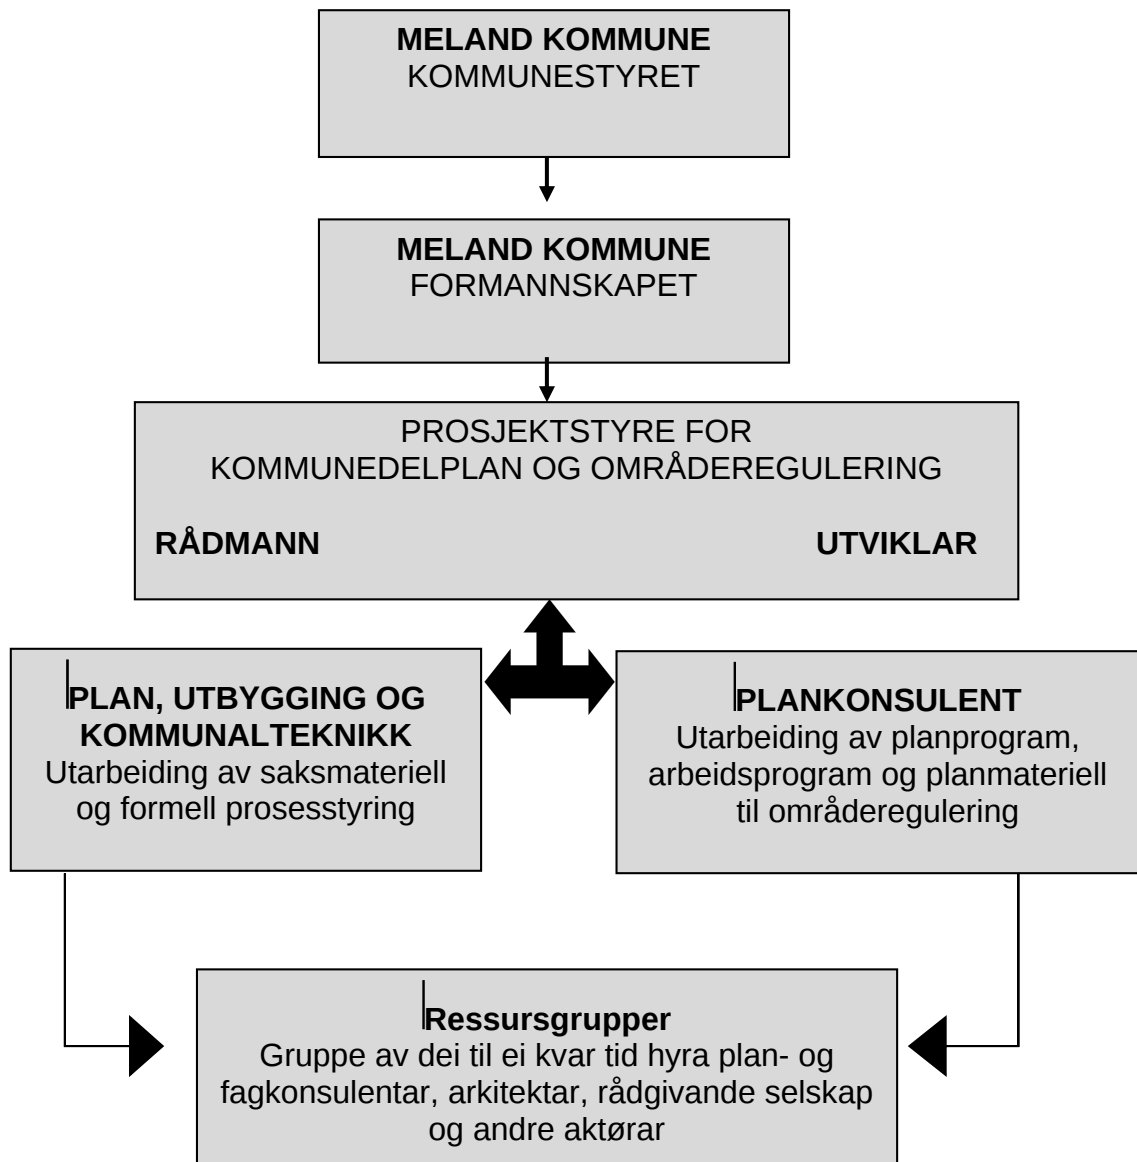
**MELAND KOMMUNE**
KOMMUNESTYRET

**MELAND KOMMUNE**
FORMANNSKAPET

PROSJEKTSTYRE FOR
KOMMUNEDELPLAN OG OMRÅDEREGULERING

**RÅDMANN**

**UTVIKLAR**

**PLAN, UTBYGGING OG KOMMUNALTEKNIKK**
Utarbeiding av saksmateriell og formell prosesstyring

**PLANKONSULENT**
Utarbeiding av planprogram, arbeidsprogram og planmateriell til områderegulering

**Ressursgrupper**
Gruppe av dei til ei kvar tid hyra plan- og fagkonsulentar, arkitektar, rådgivande selskap og andre aktørar